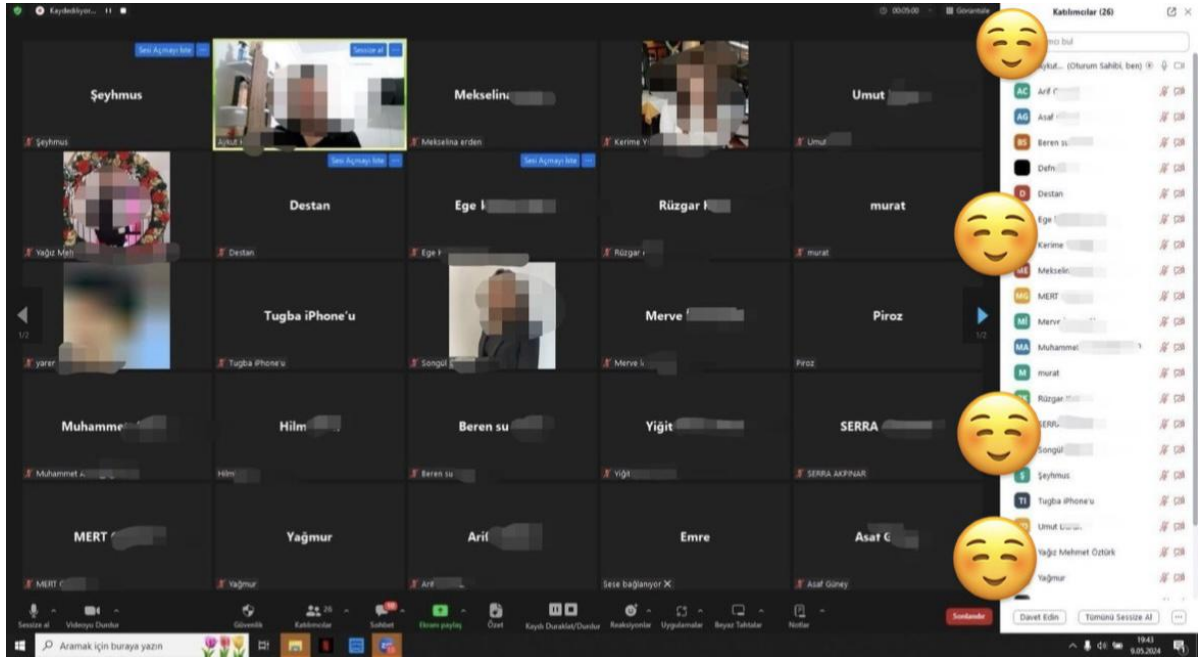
Kaydediliyor... II ■

00:05:00 Görüntüle

Katılımcılar (26)

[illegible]ıcı bul

Aykut... (Oturum Sahibi, ben)

Sesi Açmayı iste

Sessize al

Sesi Açmayı iste

Sesi Açmayı iste

Şeyhmus
Şeyhmus

Aykut

Mekselina
Mekselina erden

Kerime Y

Umut
Umut

Yağız Meh

Destan
Destan

Ege
Ege

Rüzgar
Rüzgar

murat
murat

yaren

Tugba iPhone'u
Tugba iPhone'u

Songül

Merve
Merve

Piroz
Piroz

1/2

1/2

Muhamme
Muhammet

Hilm
Hilm

Beren su
Beren su

Yiğit
Yiğit

SERRA
SERRA AKPINAR

MERT
MERT

Yağmur
Yağmur

Arif
Arif

Emre
Sese bağlanıyor

Asaf G
Asaf Güney

AC Arif
AG Asaf
BS Beren su
Defn
D Destan
Ege
Kerime
ME Mekselin
MG MERT
MI Merve
MA Muhammet
M murat
Rüzgar
SERRA
Songül
Ş Şeyhmus
TI Tugba iPhone'u
Umut
Yağız Mehmet Öztürk
Yağmur

Sessize al
Videoyu Durdur
Güvenlik
Katılımcılar 26
Sohbet
Ekranı paylaş
Özet
Kaydı Duraklat/Durdur
Reaksiyonlar
Uygulamalar
Beyaz Tahtalar
Notlar
Sonlandır

Davet Edin
Tümünü Sessize Al

Aramak için buraya yazın

19:43
9.05.2024